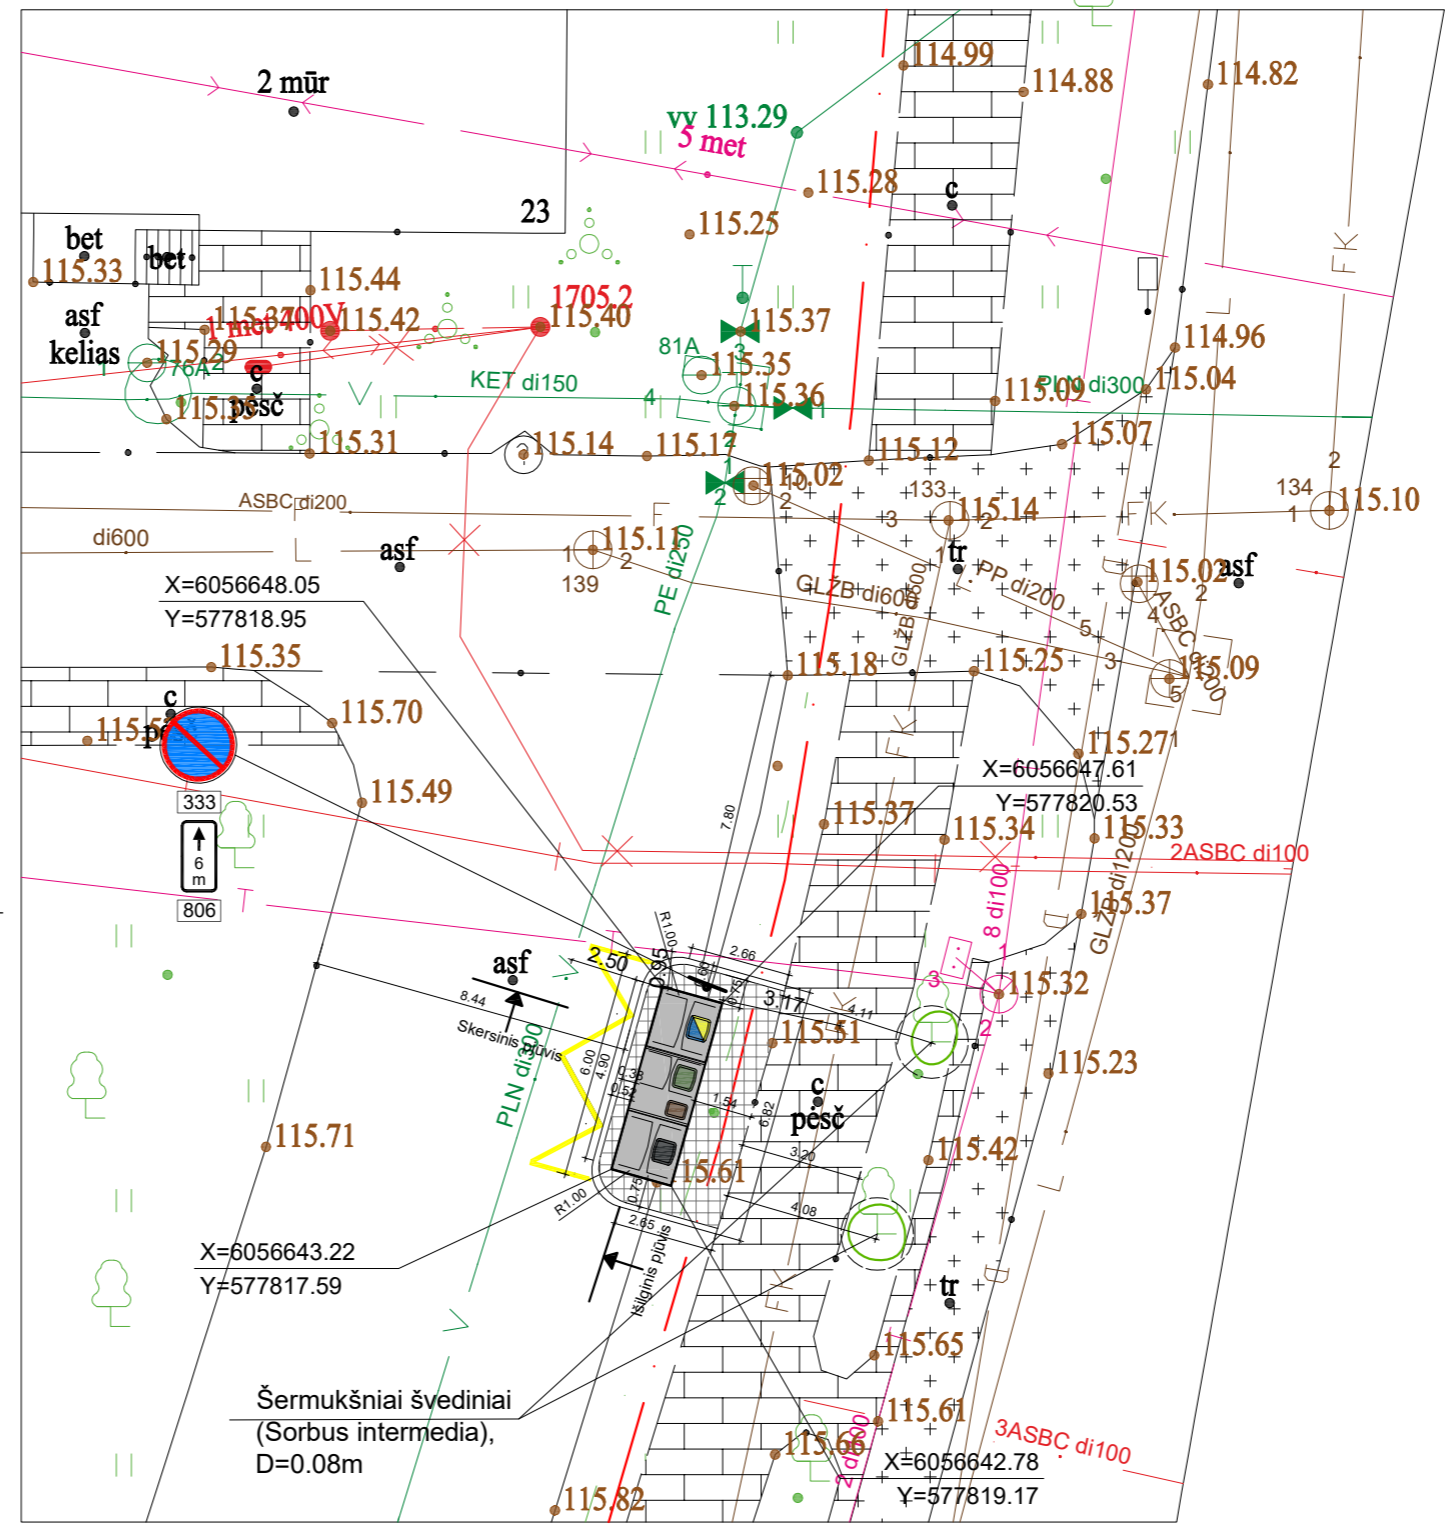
2 mūr
vv 113.29
5 met
114.99
114.88
114.82
115.28
23
c
115.25
bet
bet
115.33
115.44
1705.2
115.40
asf
115.37
1 met 400V
115.42
kelias
115.29
81A
115.35
76A
c
115.36
115.09
PLN di300
115.04
114.96
pėsč
KET di150
115.31
115.14
115.12
115.12
115.07
115.02
133
ASBC di200
115.14
134
115.10
di600
asf
115.11
tr
PP di200
139
PE di250
115.02
asf
X=6056648.05
Y=577818.95
GLŽB di600
GLŽB di300
ASBC di100
115.35
115.18
115.25
115.09
c
115.70
115.27
X=6056647.61
Y=577820.53
333
115.49
6 m
806
115.37
115.34
115.33
2ASBC di100
GLŽB di1200
8 di100
115.37
asf
2.50
2.66
3.17
8.44
Skersinis pjūvis
115.51
115.32
PLN di300
6.00
4.90
1.54
6.82
c
pėsč
115.23
115.71
3.20
115.42
115.61
R1.00
2.65
4.08
X=6056643.22
Y=577817.59
Išilginis pjūvis
tr
115.65
Šermukšniai švediniai (Sorbus intermedia), D=0.08m
115.61
3ASBC di100
115.66
X=6056642.78
Y=577819.17
115.82